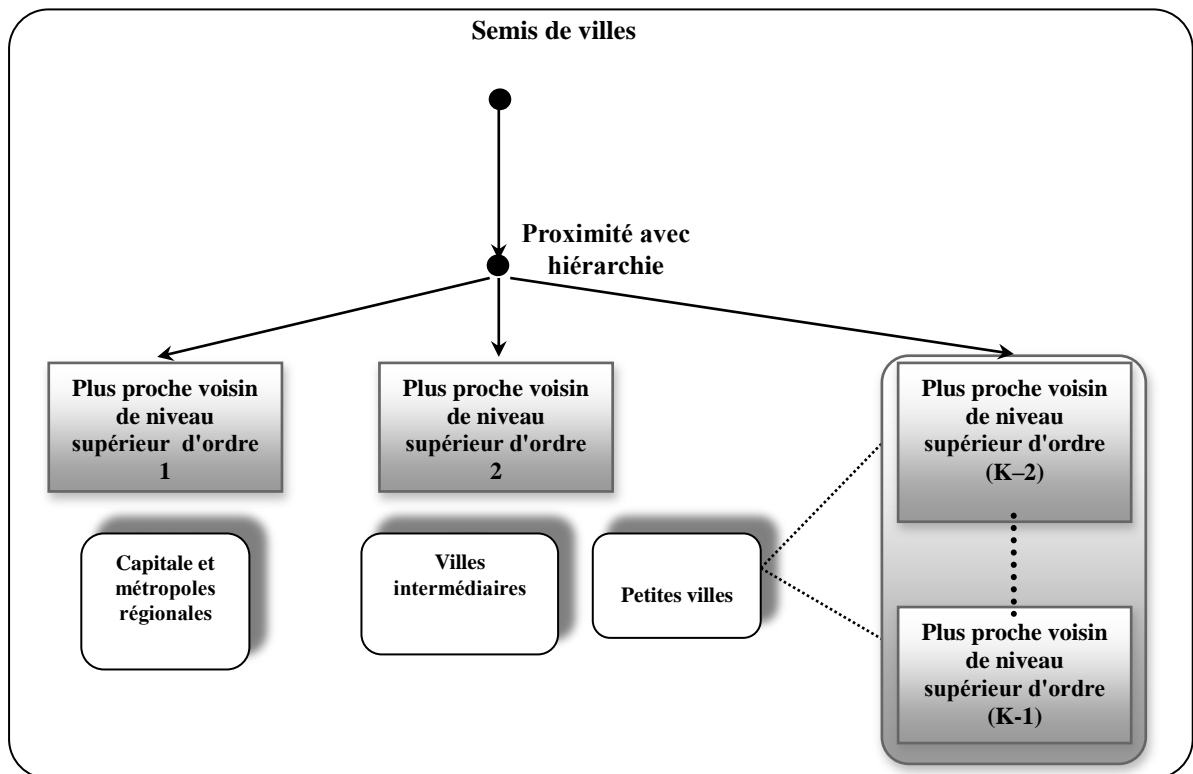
Semis de villes

Proximité avec hiérarchie

Plus proche voisin de niveau supérieur d'ordre 1

Plus proche voisin de niveau supérieur d'ordre 2

Plus proche voisin de niveau supérieur d'ordre (K–2)

Plus proche voisin de niveau supérieur d'ordre (K-1)

Capitale et métropoles régionales

Villes intermédiaires

Petites villes